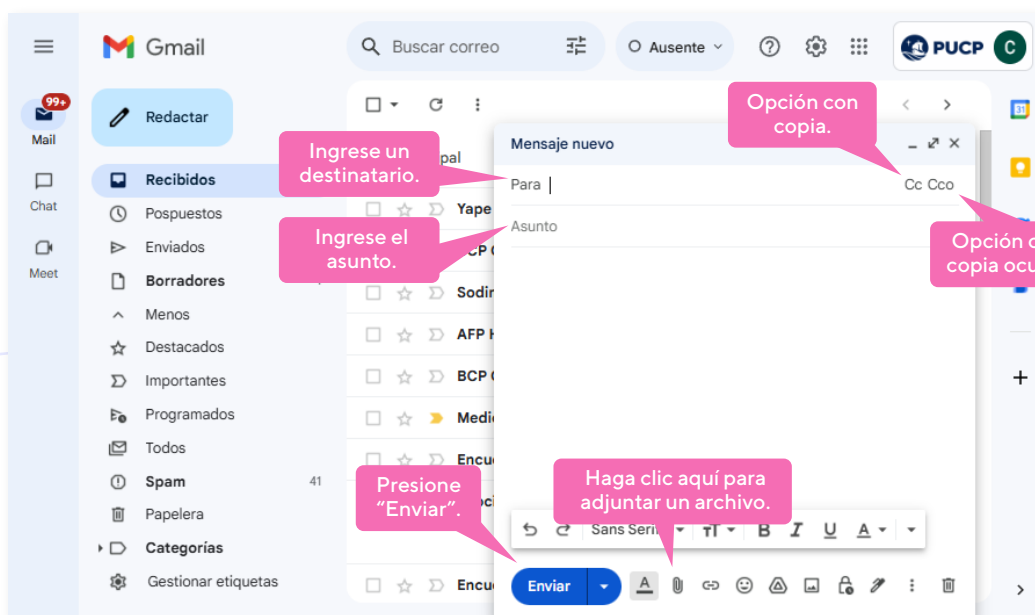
Gmail
Buscar correo
Ausente
PUCP
C
99+
Mail
Chat
Meet
Redactar
Recibidos
Pospuestos
Enviados
Borradores
Menos
Destacados
Importantes
Programados
Todos
Spam 41
Papelera
Categorías
Gestionar etiquetas
pal
Yape
CP
Sodi
AFP
BCP
Medi
Encu
Encu
Mensaje nuevo
Para
Cc Cco
Asunto
Ingrese un destinatario.
Ingrese el asunto.
Opción con copia.
Opción c copia ocu
Presione "Enviar".
Haga clic aquí para adjuntar un archivo.
Sans Serif
Enviar
31
+